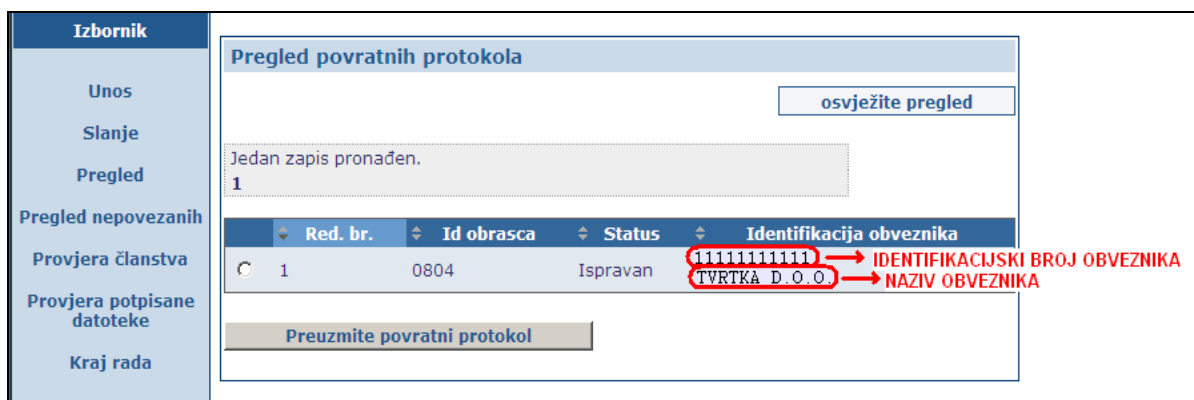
Izbornik

Unos

Slanje

Pregled

Pregled nepovezanih

Provjera članstva

Provjera potpisane datoteke

Kraj rada

Pregled povratnih protokola

osvježite pregled

Jedan zapis pronađen.
1

| | Red. br. | Id obrasca | Status | Identifikacija obveznika |
|---|---|---|---|---|
| ○ | 1 | 0804 | Ispravan | 11111111111 TVRTKA D.O.O. |

IDENTIFIKACIJSKI BROJ OBVEZNIKA
NAZIV OBVEZNIKA

Preuzmite povratni protokol